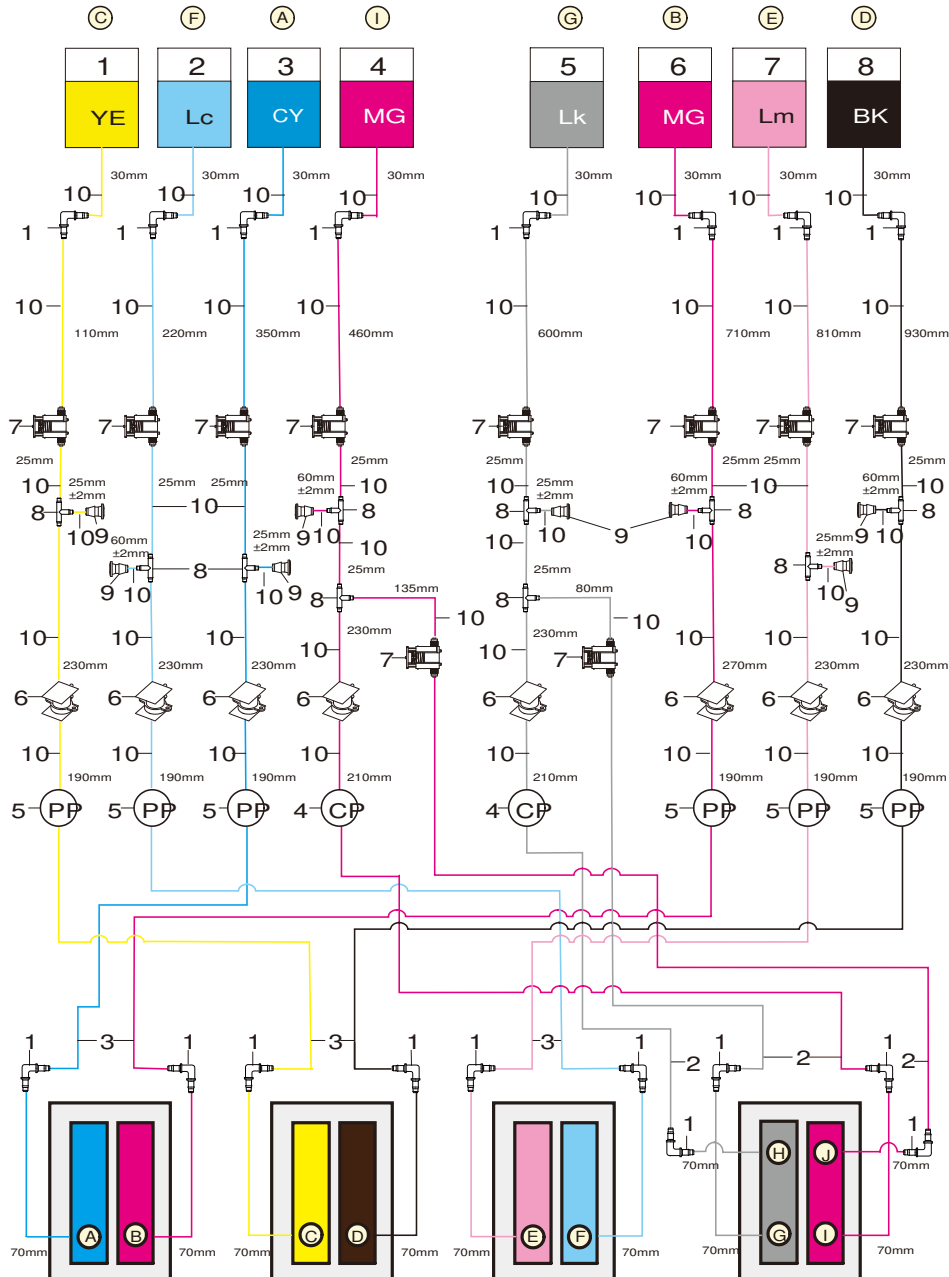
C F A I G B E D

1 YE
2 Lc
3 CY
4 MG
5 Lk
6 MG
7 Lm
8 BK

30mm 30mm 30mm 30mm 30mm 30mm 30mm 30mm

10 10 10 10 10 10 10 10

1 1 1 1 1 1 1 1

10 10 10 10 10 10 10 10

110mm 220mm 350mm 460mm 600mm 710mm 810mm 930mm

7 7 7 7 7 7 7 7

25mm 25mm 25mm 25mm 25mm 25mm 25mm 25mm

10 25mm ±2mm 10 60mm ±2mm 10 10 25mm ±2mm 60mm ±2mm 10 60mm ±2mm 10

8 10 9 9 10 8 8 10 9 9 10 8 9 10 8

60mm ±2mm 10 25mm ±2mm 10 10 25mm ±2mm

9 10 8 10 9 25mm 25mm 8 10 9

8 135mm 10 8 80mm 10

10 10 10 230mm 10 230mm 10 10 10 10

230mm 230mm 230mm 7 7 270mm 230mm 230mm

6 6 6 6 6 6 6 6

10 10 10 10 10 10 10 10

190mm 190mm 190mm 210mm 210mm 190mm 190mm 190mm

5 PP 5 PP 5 PP 4 CP 4 CP 5 PP 5 PP 5 PP

1 3 1 1 3 1 1 3 1 2 1 2 1 2

1 1

70mm 70mm

A B C D E F H J G I

70mm 70mm 70mm 70mm 70mm 70mm 70mm 70mm